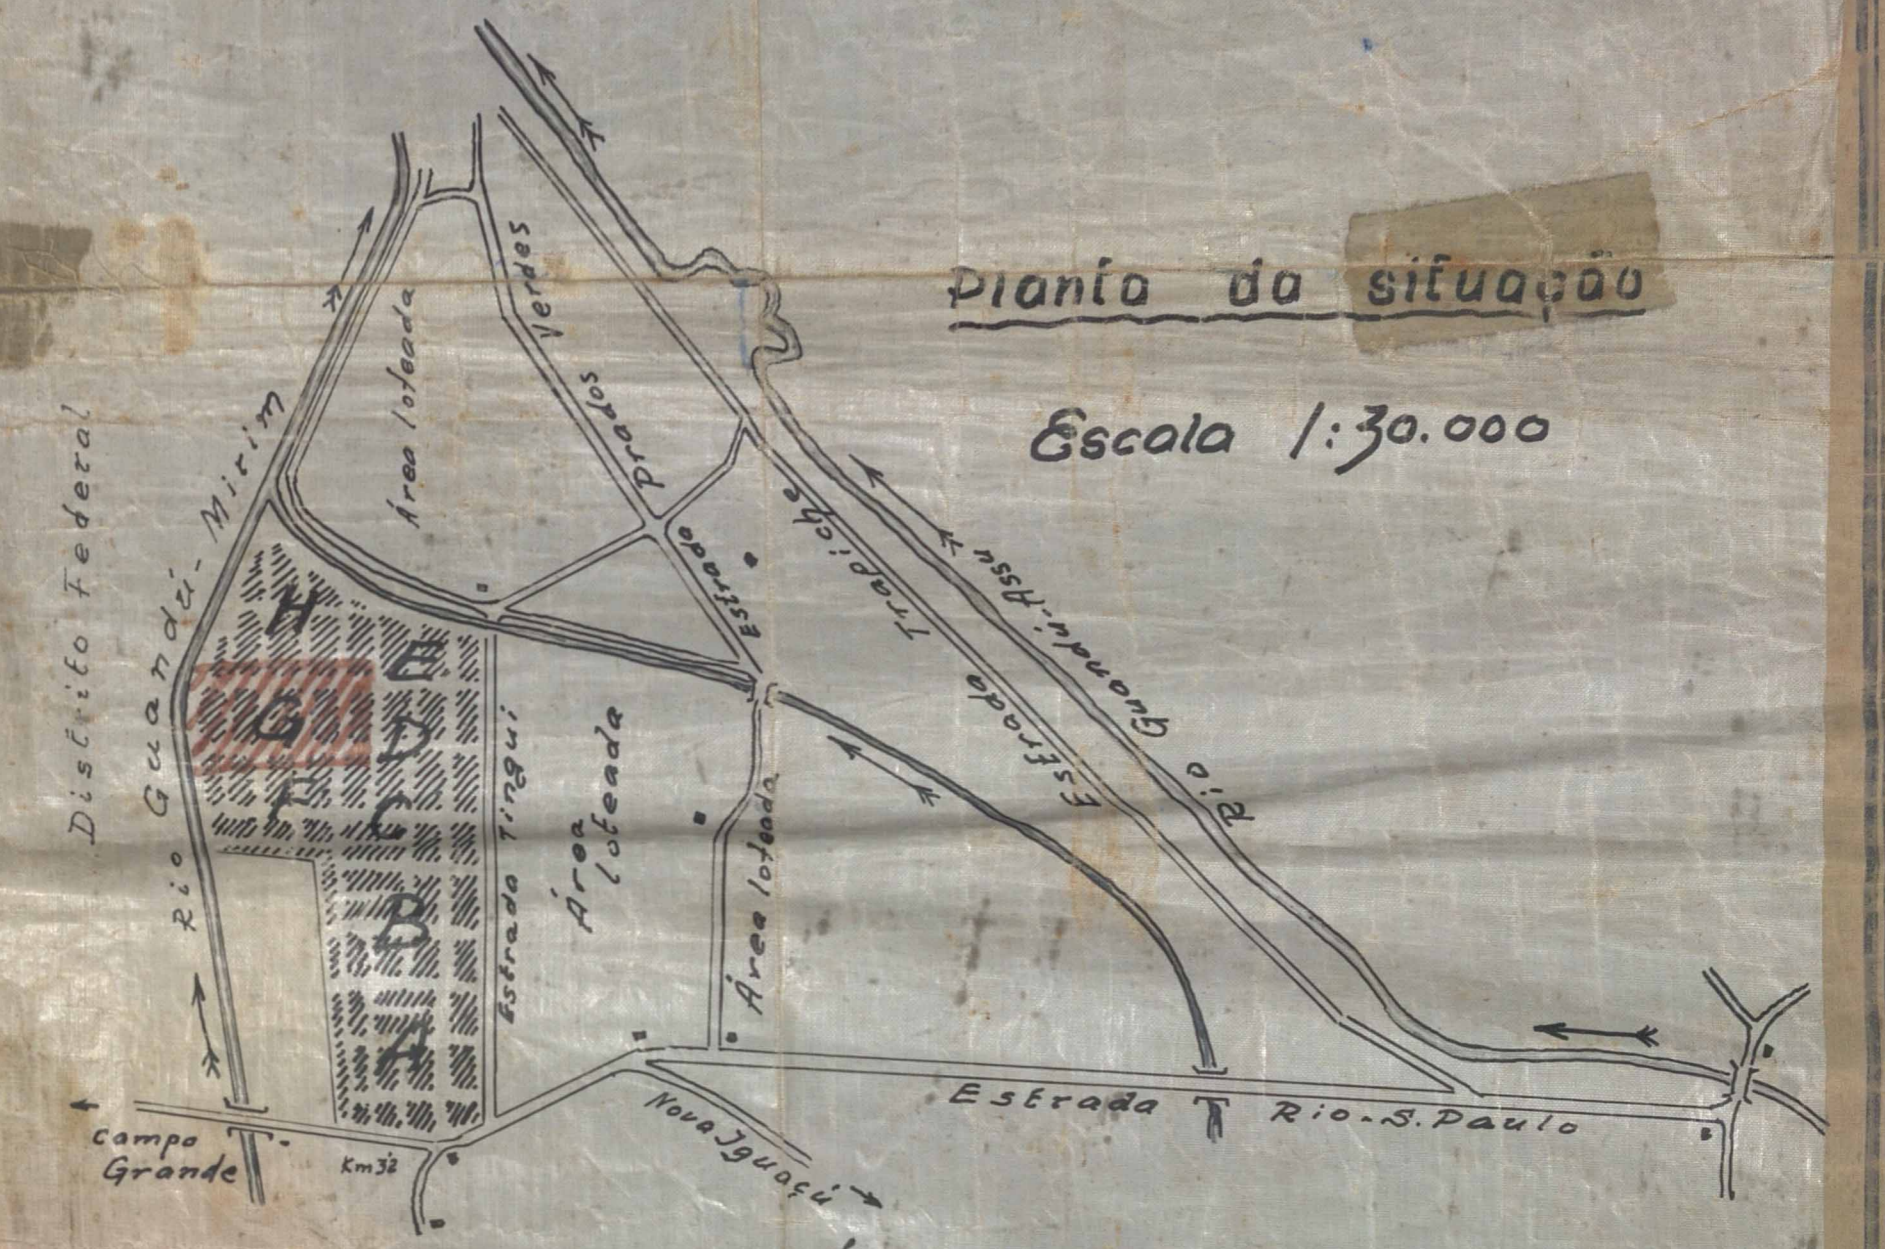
Planta da situação

Escala 1:30.000

Distrito Federal

Rio Guandú-Mirim

Área loteada

Prados Verdes

Estrada

Estrada Trapiche

Rio Guandú-Assu

H
E
G
D
F
C
B
A

Estrada Tinguí

Área loteada

Área loteada

Estrada Rio-S. Paulo

Campo Grande

Km 32

Nova Iguaçu